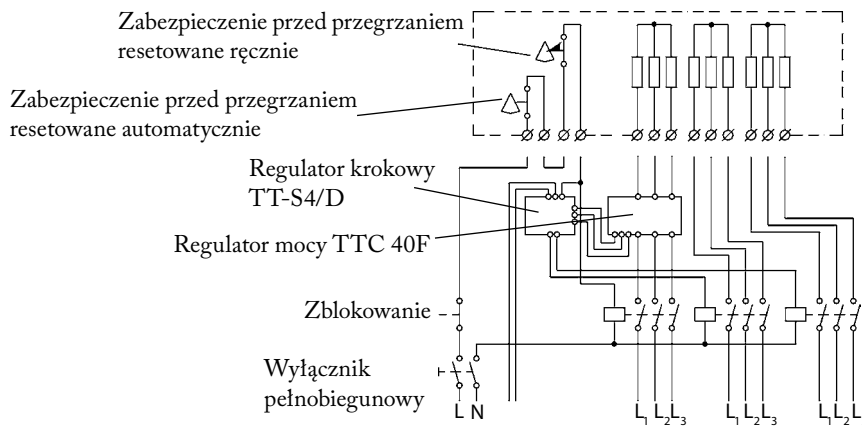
Zabezpieczenie przed przegrzaniem resetowane ręcznie

Zabezpieczenie przed przegrzaniem resetowane automatycznie

Regulator krokowy TT-S4/D

Regulator mocy TTC 40F

Zblokowanie

Wyłącznik pełnobiegunowy

L N

$L_1$ $L_2$ $L_3$ $L_1$ $L_2$ $L_3$ $L_1$ $L_2$ $L_3$